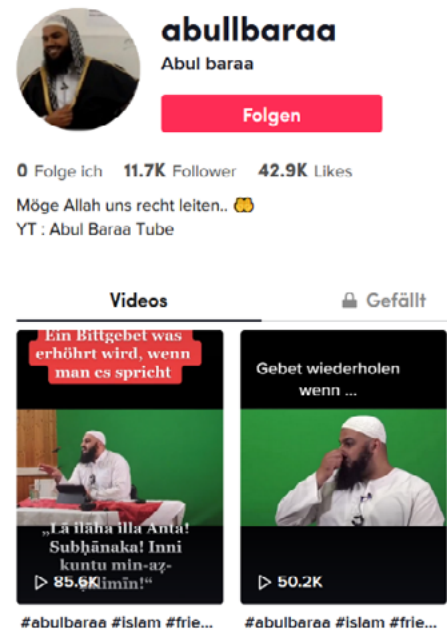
abullbaraa
Abul baraa
Folgen

0 Folge ich 11.7K Follower 42.9K Likes

Möge Allah uns recht leiten.. 🤲
YT : Abul Baraa Tube

Videos
Gefällt

Ein Bittgebet was erhöhrt wird, wenn man es spricht

„Lā ilāha illa Anta! Subḥānaka! Inni kuntu min-aẓ-ẓālimīn!"

▷ 85.6K

#abulbaraa #islam #frie...

Gebet wiederholen wenn ...

▷ 50.2K

#abulbaraa #islam #frie...